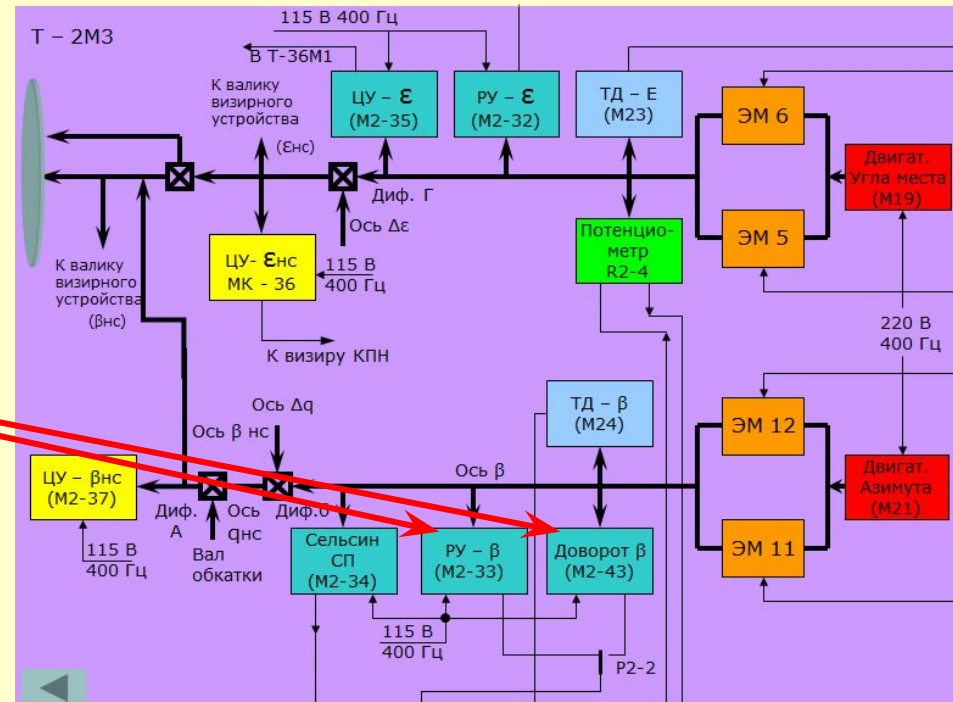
Т – 2М3

115 В 400 Гц

В Т-36М1

К валику визирного устройства

(εнс)

ЦУ – ε (М2-35)

РУ – ε (М2-32)

ТД – Е (М23)

ЭМ 6

Двигат. Угла места (М19)

Диф. Г

Ось Δε

ЦУ- εнс МК - 36

115 В 400 Гц

Потенцио-метр R2-4

ЭМ 5

К валику визирного устройства (βнс)

К визиру КПН

220 В 400 Гц

ТД – β (М24)

ЭМ 12

Ось Δq

Ось β нс

Ось β

Двигат. Азимута (М21)

ЦУ – βнс (М2-37)

Диф. А

Ось qнс

Диф.б

Сельсин СП (М2-34)

РУ – β (М2-33)

Доворот β (М2-43)

ЭМ 11

115 В 400 Гц

Вал обкатки

115 В 400 Гц

Р2-2